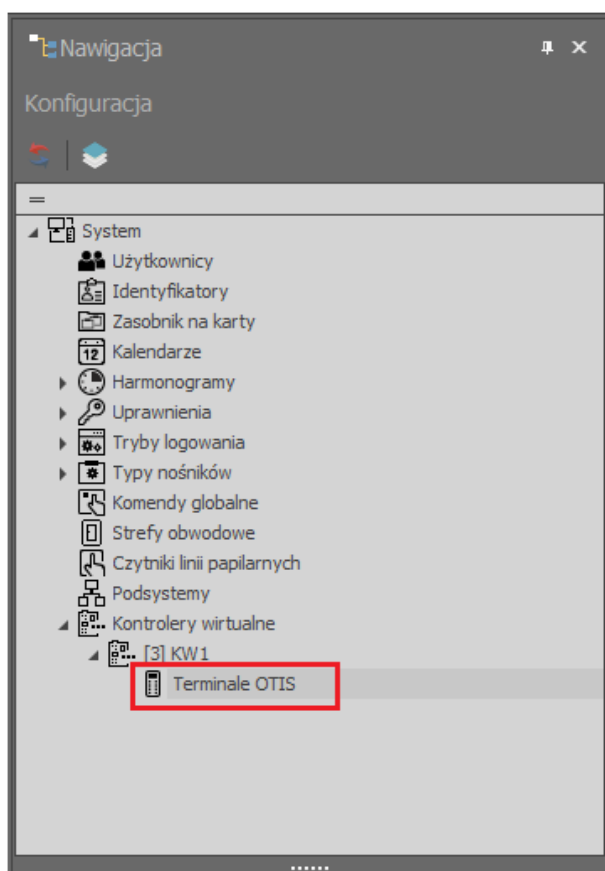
Nawigacja

Konfiguracja

=

System
Użytkownicy
Identyfikatory
Zasobnik na karty
Kalendarze
Harmonogramy
Uprawnienia
Tryby logowania
Typy nośników
Komendy globalne
Strefy obwodowe
Czytniki linii papilarnych
Podsystemy
Kontrolery wirtualne
[3] KW1
Terminale OTIS